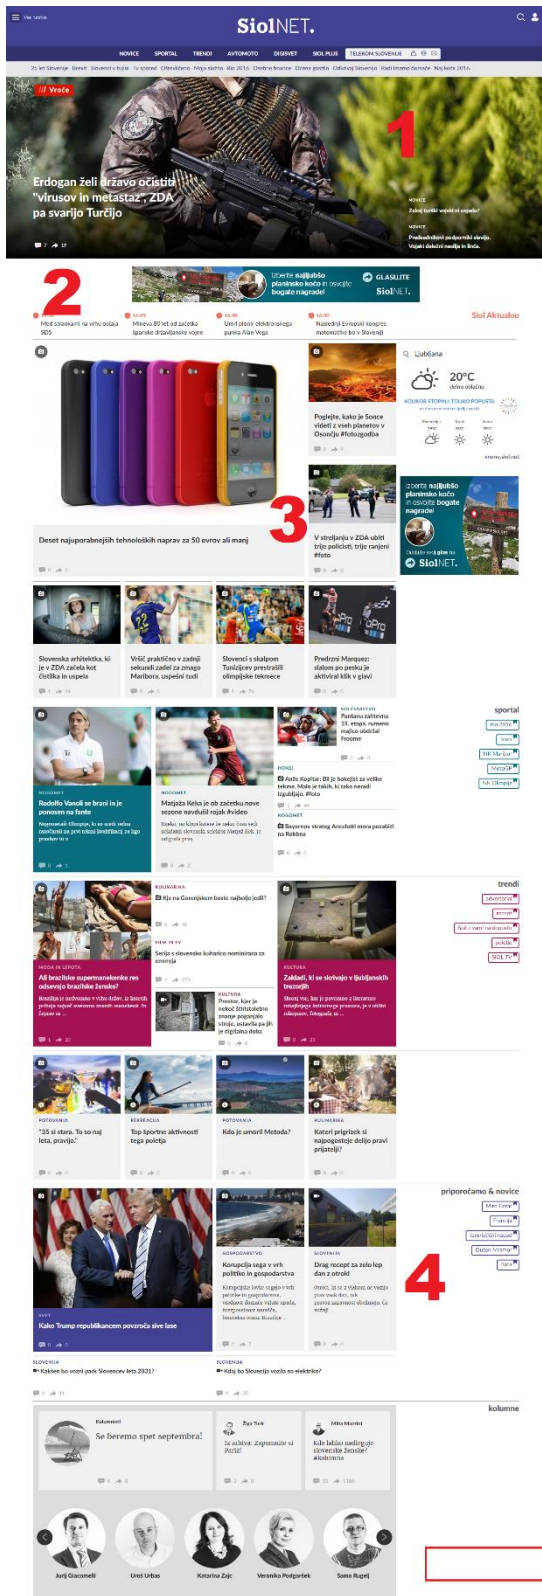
Vse teme

Siol NET.

NOVICE SPORTAL TRENDI AVTOMOTO DIGISVET SIOL PLUS TELEKOM SLOVENIJE

Vroče

Erdogan želi državo očistiti "virusov in metastaz", ZDA pa svarijo Turčijo

1

Zakaj turški vojaki ni uspelo?

Predsedniški podporniki slavijo. Vojaki deleži nasilja in linča.

2

Izberite najljubšo planinsko kočo in osvojite bogate nagrade!

GLASUJTE Siol NET.

Med strankami na vrhu ostaja SDS

Minevo 80 let od začetka španske državljanske vojne

Umrl pionir elektronskega punka Alan Vega

Naslednji Evropski kongres matematike bo v Sloveniji

Siol Aktualno

Ljubljana

20°C

Poglejte, kako je Sonce videti z vseh planetov v Osončju #fotozgodba

3

Deset najuporabnejših tehnoloških naprav za 50 evrov ali manj

V streljanju v ZDA ubiti trije policisti, trije ranjeni #foto

Izberite najljubšo planinsko kočo in osvojite bogate nagrade!

Siol NET.

Slovenska arhitektka, ki je v ZDA začela kot čistilka in uspela

Vršič praktično v zadnji sekundi zadel za zmago Maribora, uspešni tudi

Slovenci s skalpom Tunizijcev prestrašili olimpijske tekmece

Predrzni Marquez: slalom po pesku ja aktivirali klik v glavi

sportal

Rodolfo Vanoli se brani in je ponosen na fante

Matjaža Keka je ob začetku nove sezone navdušil rojak #video

Pantanu zahtema 15. etapa, rumeno majico obdržal Froome

Anže Kopitar: Bi je hokejist za velike tekme. Malo je takih, ki tako nerodi ljubljanjo. #foto

Bayernov strateg Ancelotti mora pozabiti na Robbna

trendi

Kje na Gorenjskem bosta najboljo jedli?

Serija s slovensko kuharico nominirana za emmyja

Ali brazilske supermanekenke res odsevajo brazilske ženske?

Prestor, kjer je nekoč ščitila lekove znanje poganjalo stroje, ustavila pa jih je digitalna doba

Zakladi, ki se skrivajo v ljubljanskih trezorjih

"35 si stara. To so naj leta, pravijo."

Top športne aktivnosti tega poletja

Kdo je umoril Metoda?

Kateri prigrizek si najpogosteje delijo pravi prijatelji?

priporočamo & novice

Kako Trump republikancem povzroča sive lase

Korupcija sega v vrh politike in gospodarstva

Drag recept za zelo lep dan z otroki

4

Kakšen bo vozni park Slovencev leta 2031?

Kdaj bo Slovenija vozila na elektriko?

kolumne

Se beremo spet septembra!

Iz arhiva: Zapomnite si Portiž!

Kdo lahko naslednje slovenske ženske? #kolumna

Jurij Giacomelli

Uroš Urbas

Katarina Zajc

Veronika Podgoršek

Samo Rugelj